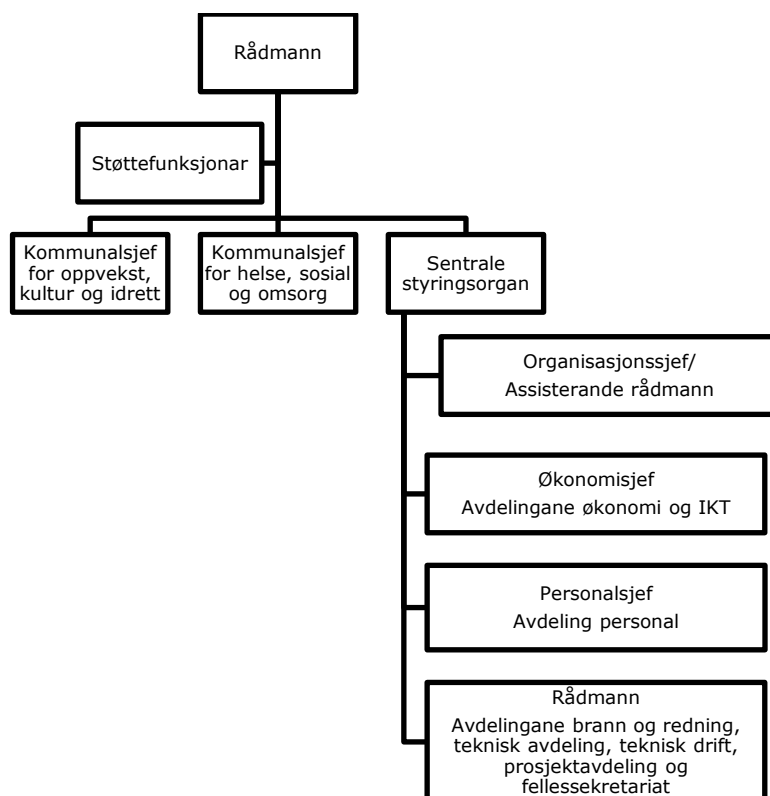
Rådmann

Støttefunksjonar

Kommunalsjef for oppvekst, kultur og idrett

Kommunalsjef for helse, sosial og omsorg

Sentrale styringsorgan

Organisasjonssjef/
Assisterande rådmann

Økonomisjef
Avdelingane økonomi og IKT

Personalsjef
Avdeling personal

Rådmann
Avdelingane brann og redning, teknisk avdeling, teknisk drift, prosjektavdeling og fellessekretariat